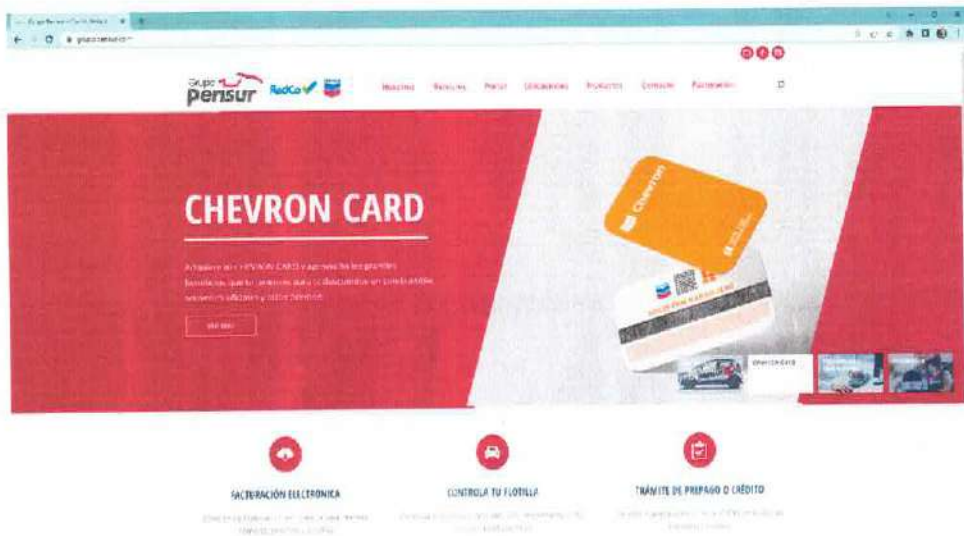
Grupo pensur RedCo Chevron

Nosotros Servicios Precios Ubicaciones Productos Contacto Facturación

CHEVRON CARD

Adquiere tu CHEVRON CARD y aprovecha los grandes beneficios que te ofrecemos para tu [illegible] un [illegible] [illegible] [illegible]

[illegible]

Chevron

CHEVRON CARD

FACTURACIÓN ELECTRÓNICA

CONTROLA TU FLOTILLA

TRÁMITE DE PREPAGO O CRÉDITO